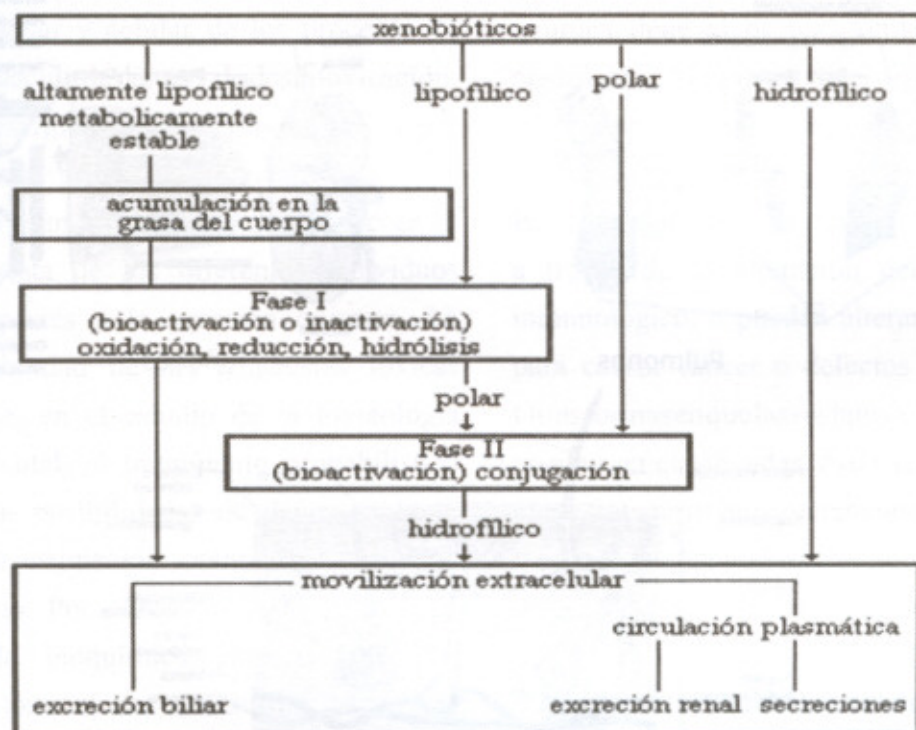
xenobióticos

altamente lipofílico metabolicamente estable

lipofílico

polar

hidrofílico

acumulación en la grasa del cuerpo

Fase I (bioactivación o inactivación) oxidación, reducción, hidrólisis

polar

Fase II (bioactivación) conjugación

hidrofílico

movilización extracelular

circulación plasmática

excreción biliar

excreción renal

secreciones